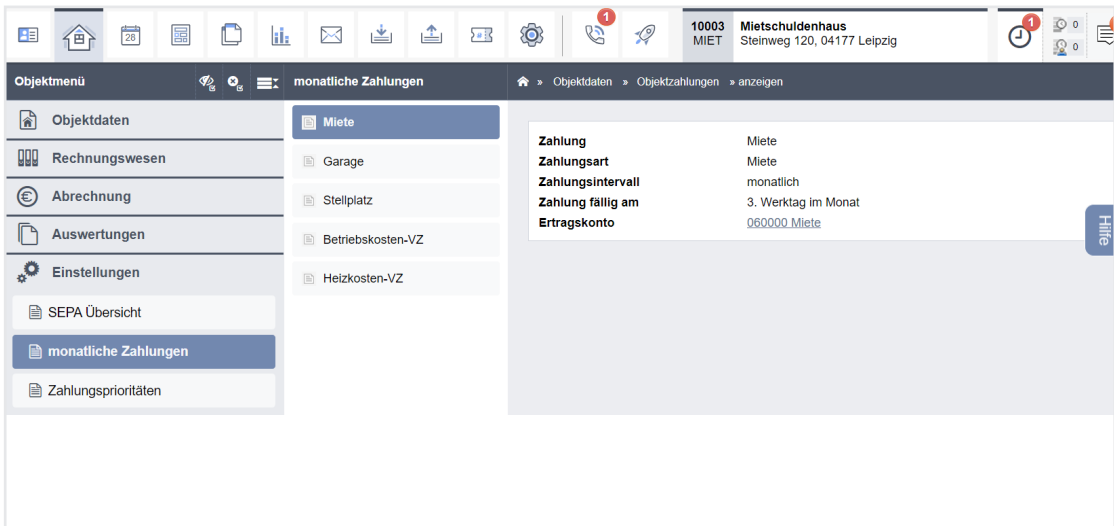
28 1 10003 MIET Mietschuldenhaus Steinweg 120, 04177 Leipzig 1 0 0

Objektmenü

monatliche Zahlungen

» Objektdaten » Objektzahlungen » anzeigen

Objektdaten
Rechnungswesen
Abrechnung
Auswertungen
Einstellungen
SEPA Übersicht
monatliche Zahlungen
Zahlungsprioritäten

Miete
Garage
Stellplatz
Betriebskosten-VZ
Heizkosten-VZ

| | |
|---|---|
| Zahlung | Miete |
| Zahlungsart | Miete |
| Zahlungsintervall | monatlich |
| Zahlung fällig am | 3. Werktag im Monat |
| Ertragskonto | 060000 Miete |

Hilfe